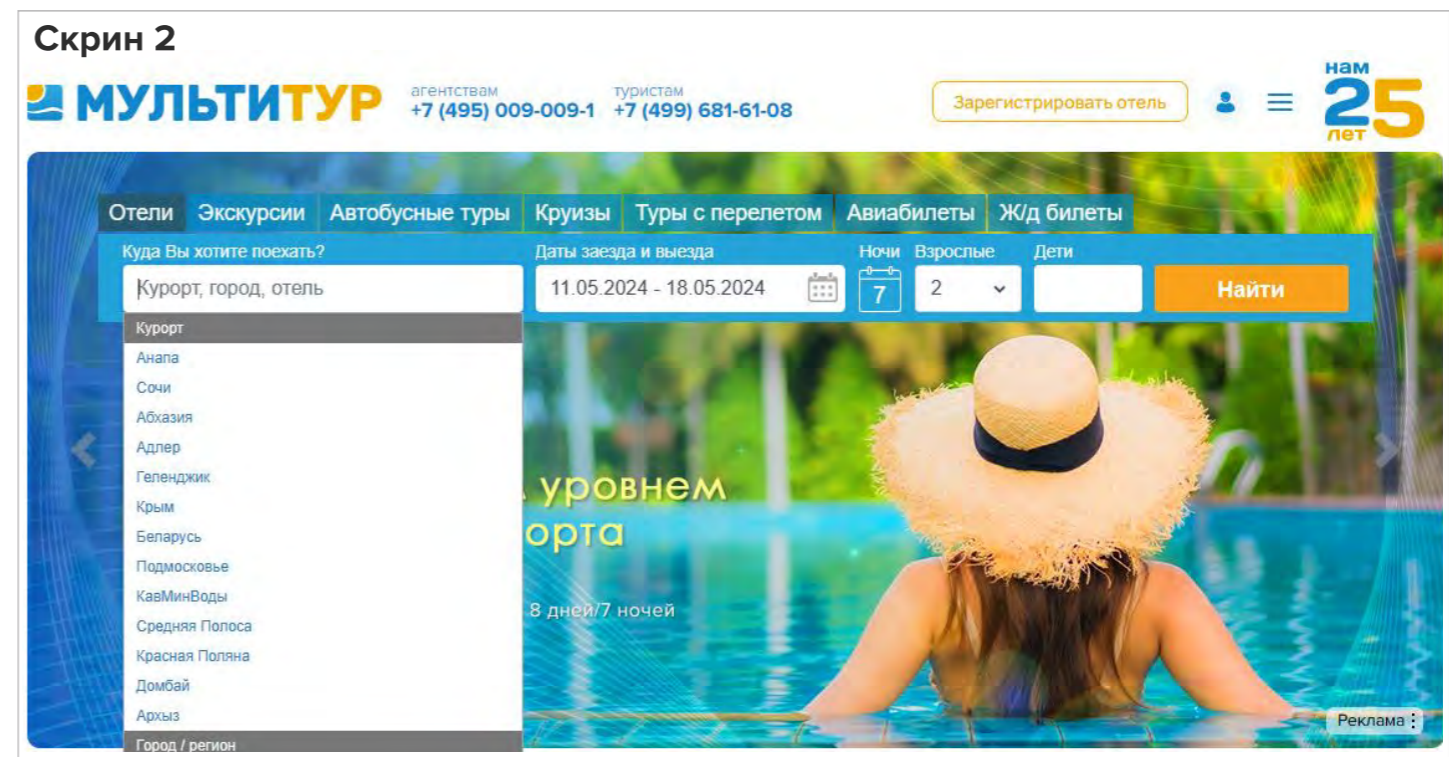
Скрин 2

МУЛЬТИТУР

агентствам
+7 (495) 009-009-1

туристам
+7 (499) 681-61-08

Зарегистрировать отель

нам 25 лет

Отели | Экскурсии | Автобусные туры | Круизы | Туры с перелетом | Авиабилеты | Ж/д билеты

Куда Вы хотите поехать?
Курорт, город, отель

Даты заезда и выезда
11.05.2024 - 18.05.2024

Ночи
7

Взрослые
2

Дети

Найти

Курорт
Анапа
Сочи
Абхазия
Адлер
Геленджик
Крым
Беларусь
Подмосковье
КавМинВоды
Средняя Полоса
Красная Поляна
Домбай
Архыз
Город / регион

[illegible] уровнем
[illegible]орта
8 дней/7 ночей

Реклама